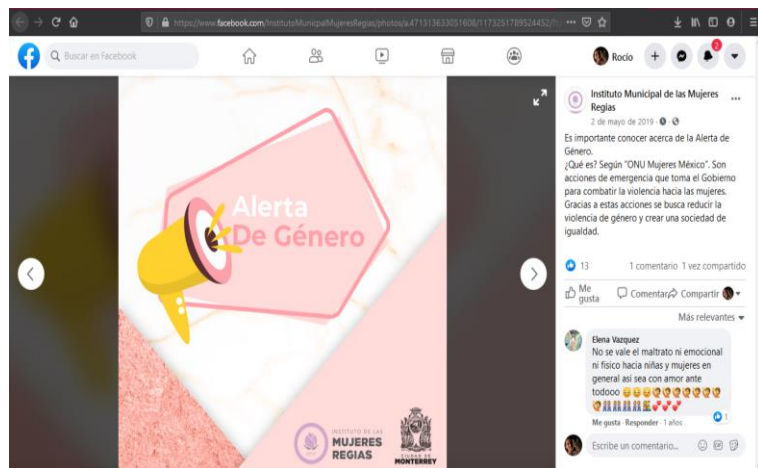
https://www.facebook.com/InstitutoMunicipalMujeresRegias/photos/a.471313633051608/1173251789524452/

Buscar en Facebook

Rocio

2

Alerta De Género

INSTITUTO DE LAS MUJERES REGIAS

CIUDAD DE MONTERREY

Instituto Municipal de las Mujeres Regias
2 de mayo de 2019 ·

Es importante conocer acerca de la Alerta de Género.
¿Qué es? Según "ONU Mujeres México". Son acciones de emergencia que toma el Gobierno para combatir la violencia hacia las mujeres. Gracias a estas acciones se busca reducir la violencia de género y crear una sociedad de igualdad.

13

1 comentario 1 vez compartido

Me gusta

Comentar

Compartir

Más relevantes

Elena Vazquez
No se vale el maltrato ni emocional ni físico hacia niñas y mujeres en general así sea con amor ante todooo

1

Me gusta · Responder · 1 años

Escribe un comentario...